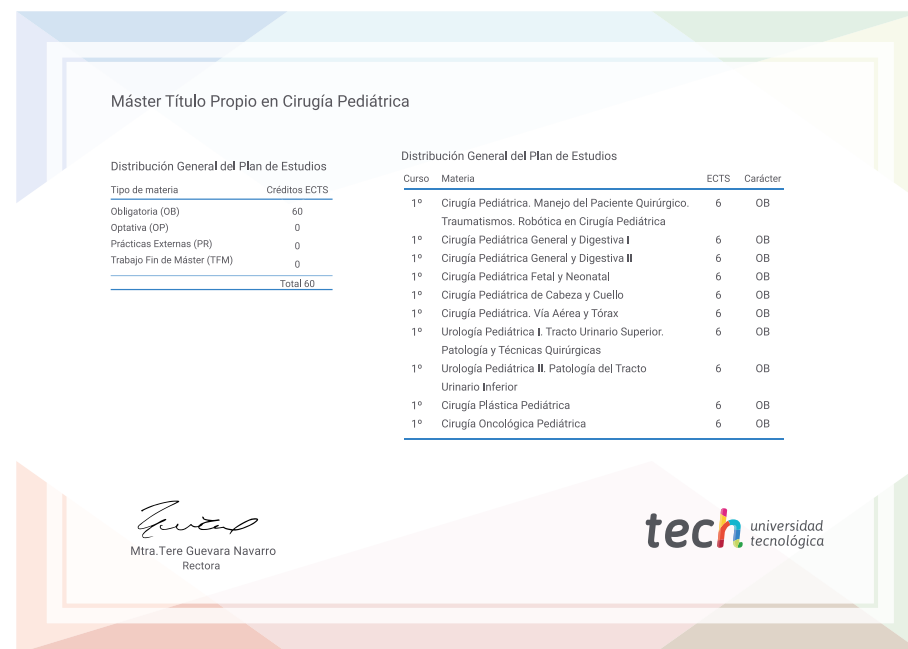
Máster Título Propio en Cirugía Pediátrica

Distribución General del Plan de Estudios

| Tipo de materia | Créditos ECTS |
|---|---|
| Obligatoria (OB) | 60 |
| Optativa (OP) | 0 |
| Prácticas Externas (PR) | 0 |
| Trabajo Fin de Máster (TFM) | 0 |
| | Total 60 |

Distribución General del Plan de Estudios

| Curso | Materia | ECTS | Carácter |
|---|---|---|---|
| 1º | Cirugía Pediátrica. Manejo del Paciente Quirúrgico. Traumatismos. Robótica en Cirugía Pediátrica | 6 | OB |
| 1º | Cirugía Pediátrica General y Digestiva I | 6 | OB |
| 1º | Cirugía Pediátrica General y Digestiva II | 6 | OB |
| 1º | Cirugía Pediátrica Fetal y Neonatal | 6 | OB |
| 1º | Cirugía Pediátrica de Cabeza y Cuello | 6 | OB |
| 1º | Cirugía Pediátrica. Vía Aérea y Tórax | 6 | OB |
| 1º | Urología Pediátrica I. Tracto Urinario Superior. Patología y Técnicas Quirúrgicas | 6 | OB |
| 1º | Urología Pediátrica II. Patología del Tracto Urinario Inferior | 6 | OB |
| 1º | Cirugía Plástica Pediátrica | 6 | OB |
| 1º | Cirugía Oncológica Pediátrica | 6 | OB |

Mtra.Tere Guevara Navarro
Rectora

tech universidad tecnológica